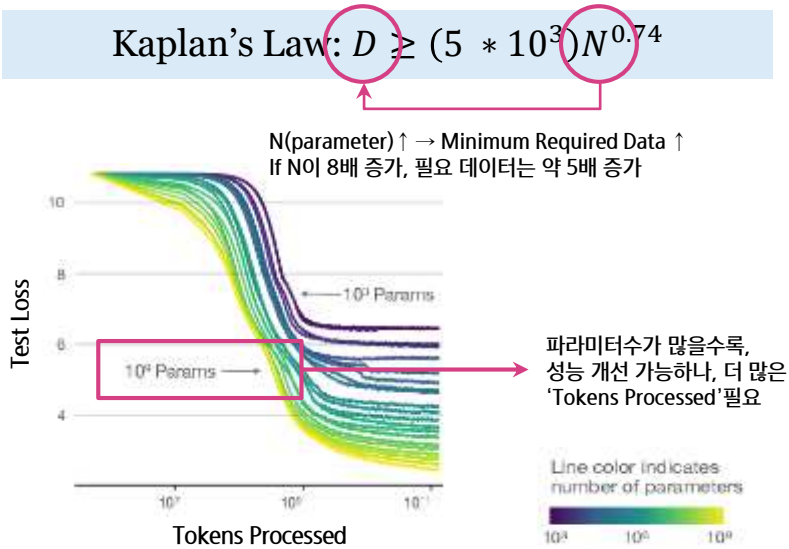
Kaplan's Law: $D \geq (5 * 10^3)N^{0.74}$

N(parameter) ↑ → Minimum Required Data ↑
If N이 8배 증가, 필요 데이터는 약 5배 증가

10
8
6
4
Test Loss

$10^3$ Params
$10^9$ Params

$10^7$
$10^9$
$10^{11}$

Tokens Processed

파라미터수가 많을수록, 성능 개선 가능하나, 더 많은 'Tokens Processed'필요

Line color indicates number of parameters

$10^3$
$10^6$
$10^9$